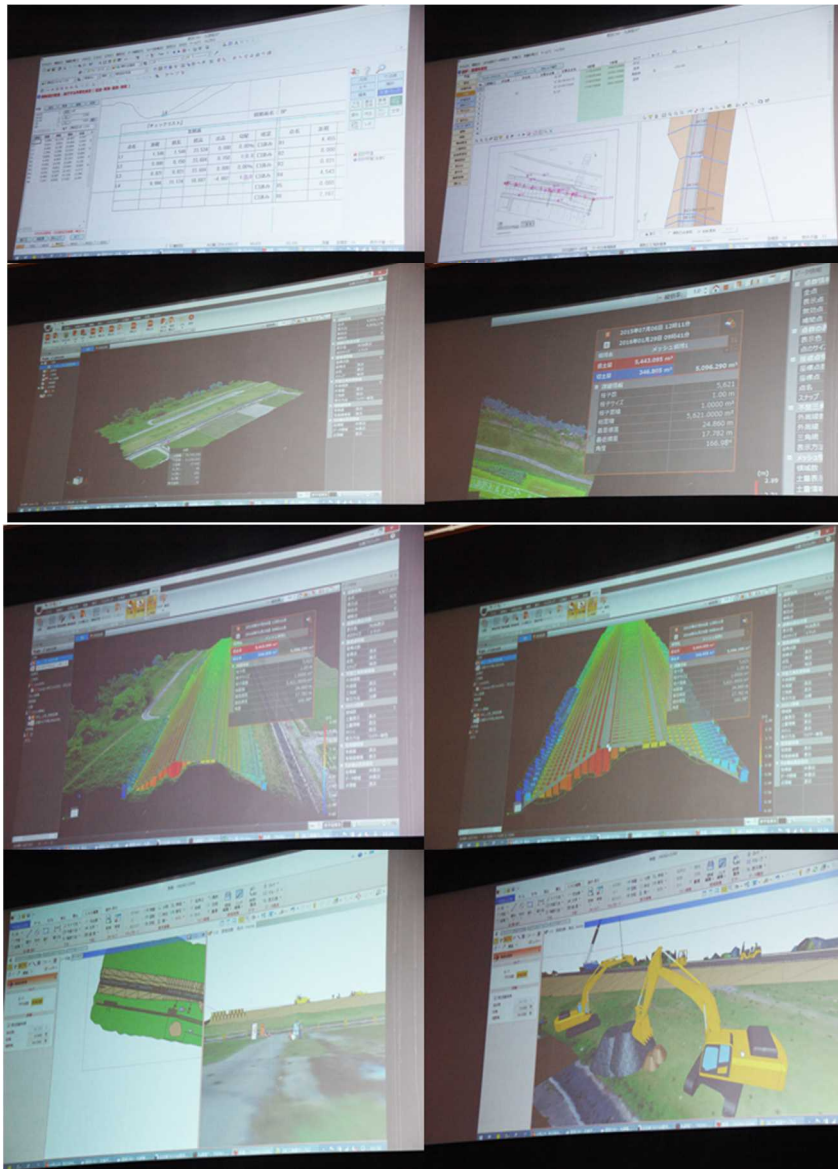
2015年07月26日 12時11分
2016年01月29日 09時41分
メッシュ差分1
盛土量 5,443.095 m³
切土量 346.805 m³
5,096.290 m³
メッシュ数 5,621
格子サイズ 1.0000 m²
格子面積 5,621.0000 m²
24.860 m
17.782 m
166.98°
土量計算